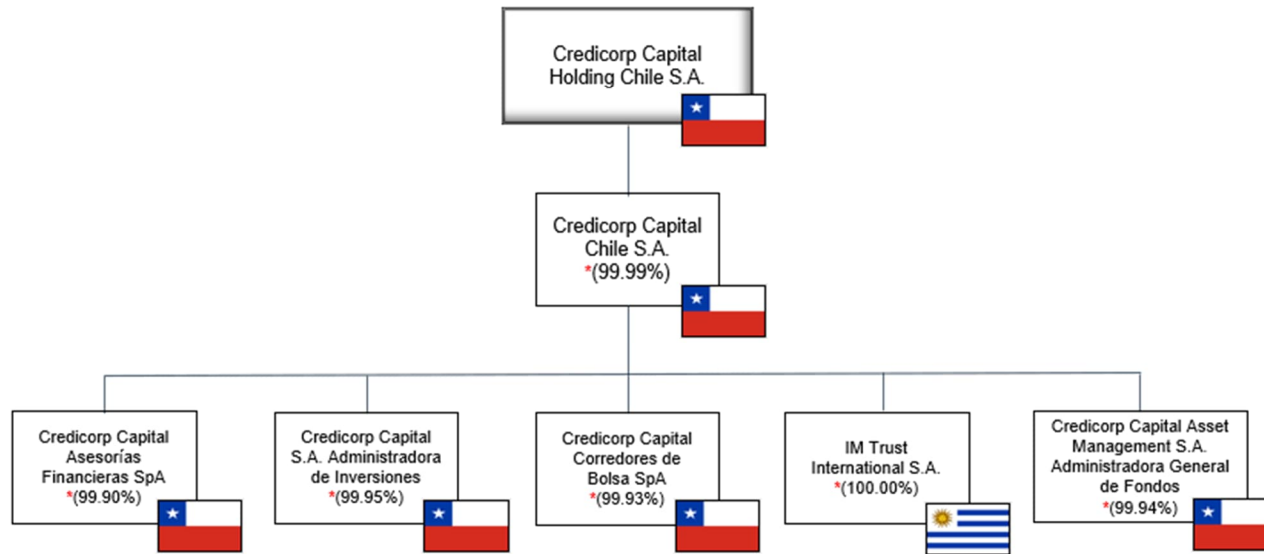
Credicorp Capital Holding Chile S.A.

Credicorp Capital Chile S.A. *(99.99%)

Credicorp Capital Asesorías Financieras SpA *(99.90%)

Credicorp Capital S.A. Administradora de Inversiones *(99.95%)

Credicorp Capital Corredores de Bolsa SpA *(99.93%)

IM Trust International S.A. *(100.00%)

Credicorp Capital Asset Management S.A. Administradora General de Fondos *(99.94%)